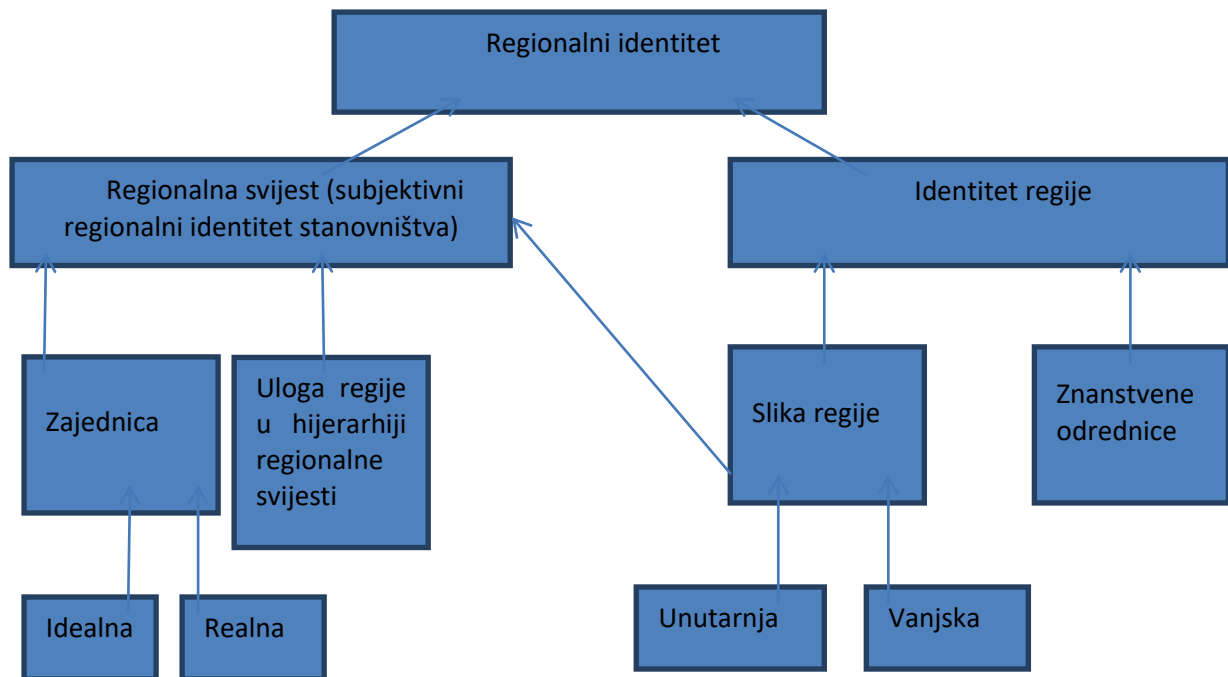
Regionalni identitet

Regionalna svijest (subjektivni regionalni identitet stanovništva)

Identitet regije

Zajednica

Uloga regije u hijerarhiji regionalne svijesti

Slika regije

Znanstvene odrednice

Idealna

Realna

Unutarnja

Vanjska